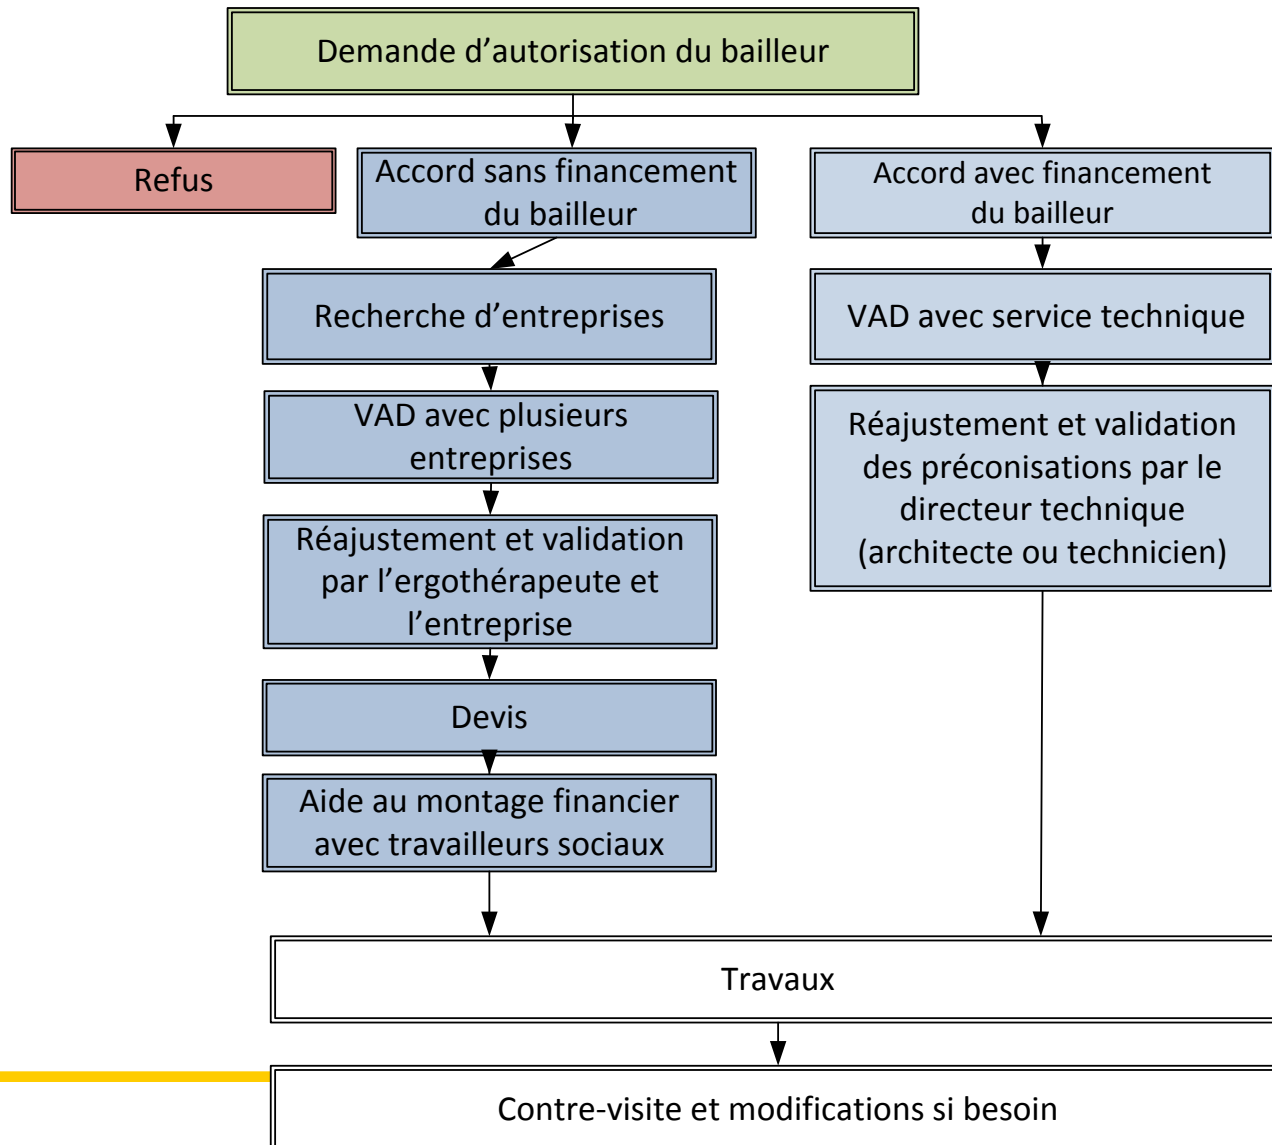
Demande d’autorisation du bailleur

Refus

Accord sans financement du bailleur

Accord avec financement du bailleur

Recherche d’entreprises

VAD avec plusieurs entreprises

Réajustement et validation par l’ergothérapeute et l’entreprise

Devis

Aide au montage financier avec travailleurs sociaux

VAD avec service technique

Réajustement et validation des préconisations par le directeur technique (architecte ou technicien)

Travaux

Contre-visite et modifications si besoin